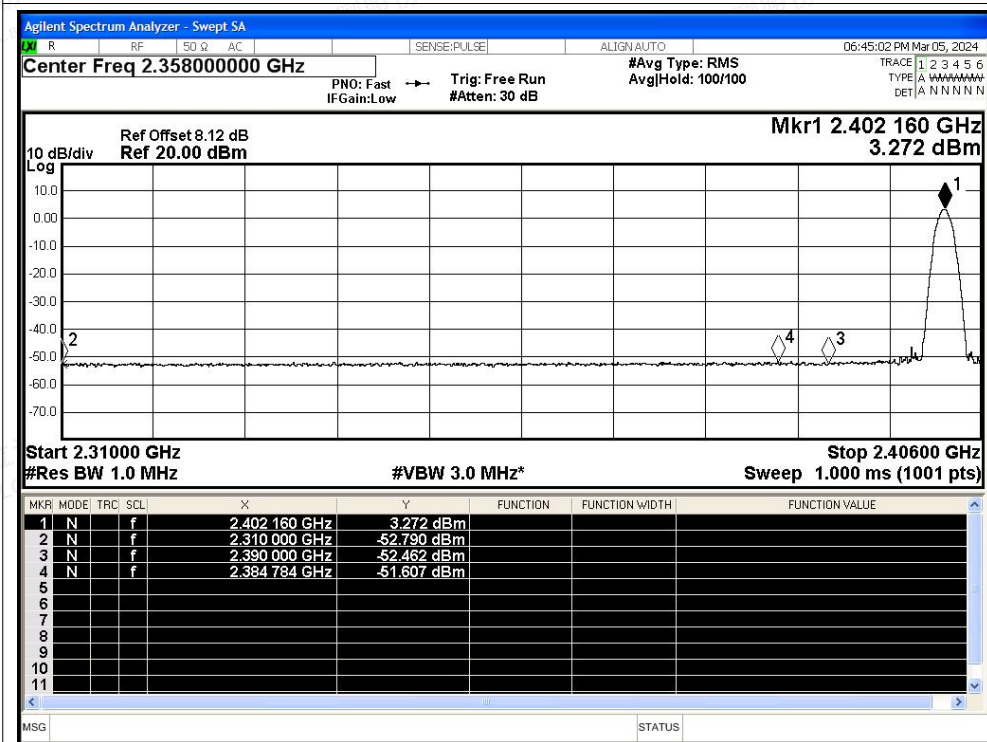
Agilent Spectrum Analyzer - Swept SA
R RF 50 Ω AC SENSE:PULSE ALIGN AUTO 06:45:02 PM Mar 05, 2024
Center Freq 2.358000000 GHz
PNO: Fast IFGain:Low
Trig: Free Run #Atten: 30 dB
#Avg Type: RMS Avg|Hold: 100/100
TRACE 1 2 3 4 5 6 TYPE A WWWWW DET A N N N N N

Ref Offset 8.12 dB
10 dB/div Ref 20.00 dBm
Log
Mkr1 2.402 160 GHz
3.272 dBm

10.0
0.00
-10.0
-20.0
-30.0
-40.0
-50.0
-60.0
-70.0

1
2
3
4

Start 2.31000 GHz
#Res BW 1.0 MHz
#VBW 3.0 MHz*
Stop 2.40600 GHz
Sweep 1.000 ms (1001 pts)

| MKR | MODE | TRC | SCL | X | Y | FUNCTION | FUNCTION WIDTH | FUNCTION VALUE |
|---|---|---|---|---|---|---|---|---|
| 1 | N | | f | 2.402 160 GHz | 3.272 dBm | | | |
| 2 | N | | f | 2.310 000 GHz | -52.790 dBm | | | |
| 3 | N | | f | 2.390 000 GHz | -52.462 dBm | | | |
| 4 | N | | f | 2.384 784 GHz | -51.607 dBm | | | |
| 5 | | | | | | | | |
| 6 | | | | | | | | |
| 7 | | | | | | | | |
| 8 | | | | | | | | |
| 9 | | | | | | | | |
| 10 | | | | | | | | |
| 11 | | | | | | | | |

MSG STATUS